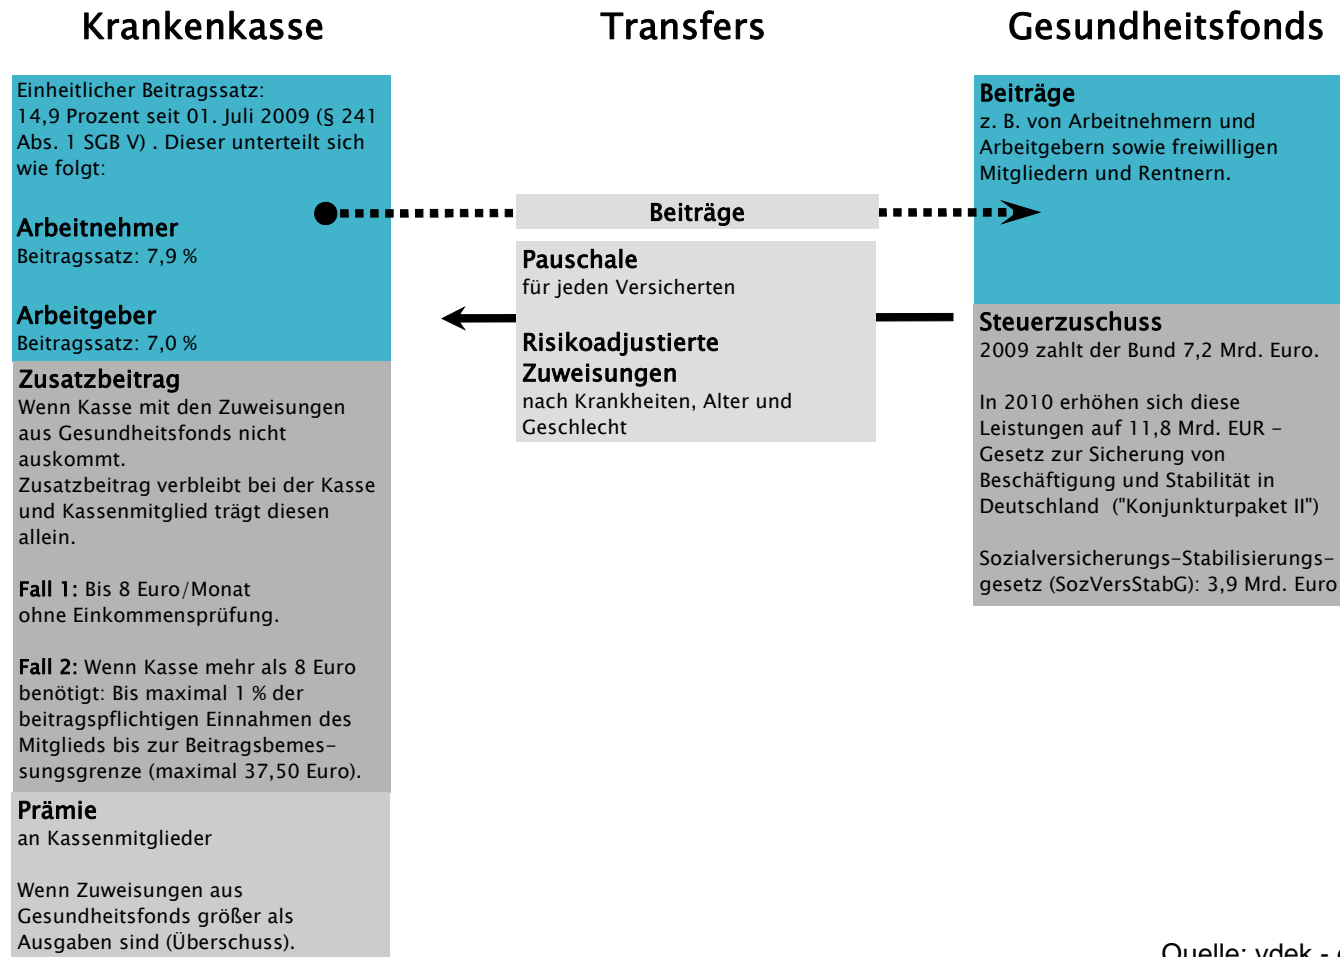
Krankenkasse

Transfers

Gesundheitsfonds

Einheitlicher Beitragssatz: 14,9 Prozent seit 01. Juli 2009 (§ 241 Abs. 1 SGB V) . Dieser unterteilt sich wie folgt:

Arbeitnehmer
Beitragssatz: 7,9 %

Arbeitgeber
Beitragssatz: 7,0 %

Zusatzbeitrag
Wenn Kasse mit den Zuweisungen aus Gesundheitsfonds nicht auskommt.
Zusatzbeitrag verbleibt bei der Kasse und Kassenmitglied trägt diesen allein.

Fall 1: Bis 8 Euro/Monat ohne Einkommensprüfung.

Fall 2: Wenn Kasse mehr als 8 Euro benötigt: Bis maximal 1 % der beitragspflichtigen Einnahmen des Mitglieds bis zur Beitragsbemessungsgrenze (maximal 37,50 Euro).

Prämie
an Kassenmitglieder

Wenn Zuweisungen aus Gesundheitsfonds größer als Ausgaben sind (Überschuss).

Beiträge

Pauschale
für jeden Versicherten

Risikoadjustierte Zuweisungen
nach Krankheiten, Alter und Geschlecht

Beiträge
z. B. von Arbeitnehmern und Arbeitgebern sowie freiwilligen Mitgliedern und Rentnern.

Steuerzuschuss
2009 zahlt der Bund 7,2 Mrd. Euro.

In 2010 erhöhen sich diese Leistungen auf 11,8 Mrd. EUR – Gesetz zur Sicherung von Beschäftigung und Stabilität in Deutschland ("Konjunkturpaket II")

Sozialversicherungs-Stabilisierungsgesetz (SozVersStabG): 3,9 Mrd. Euro

Quelle: vdek - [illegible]